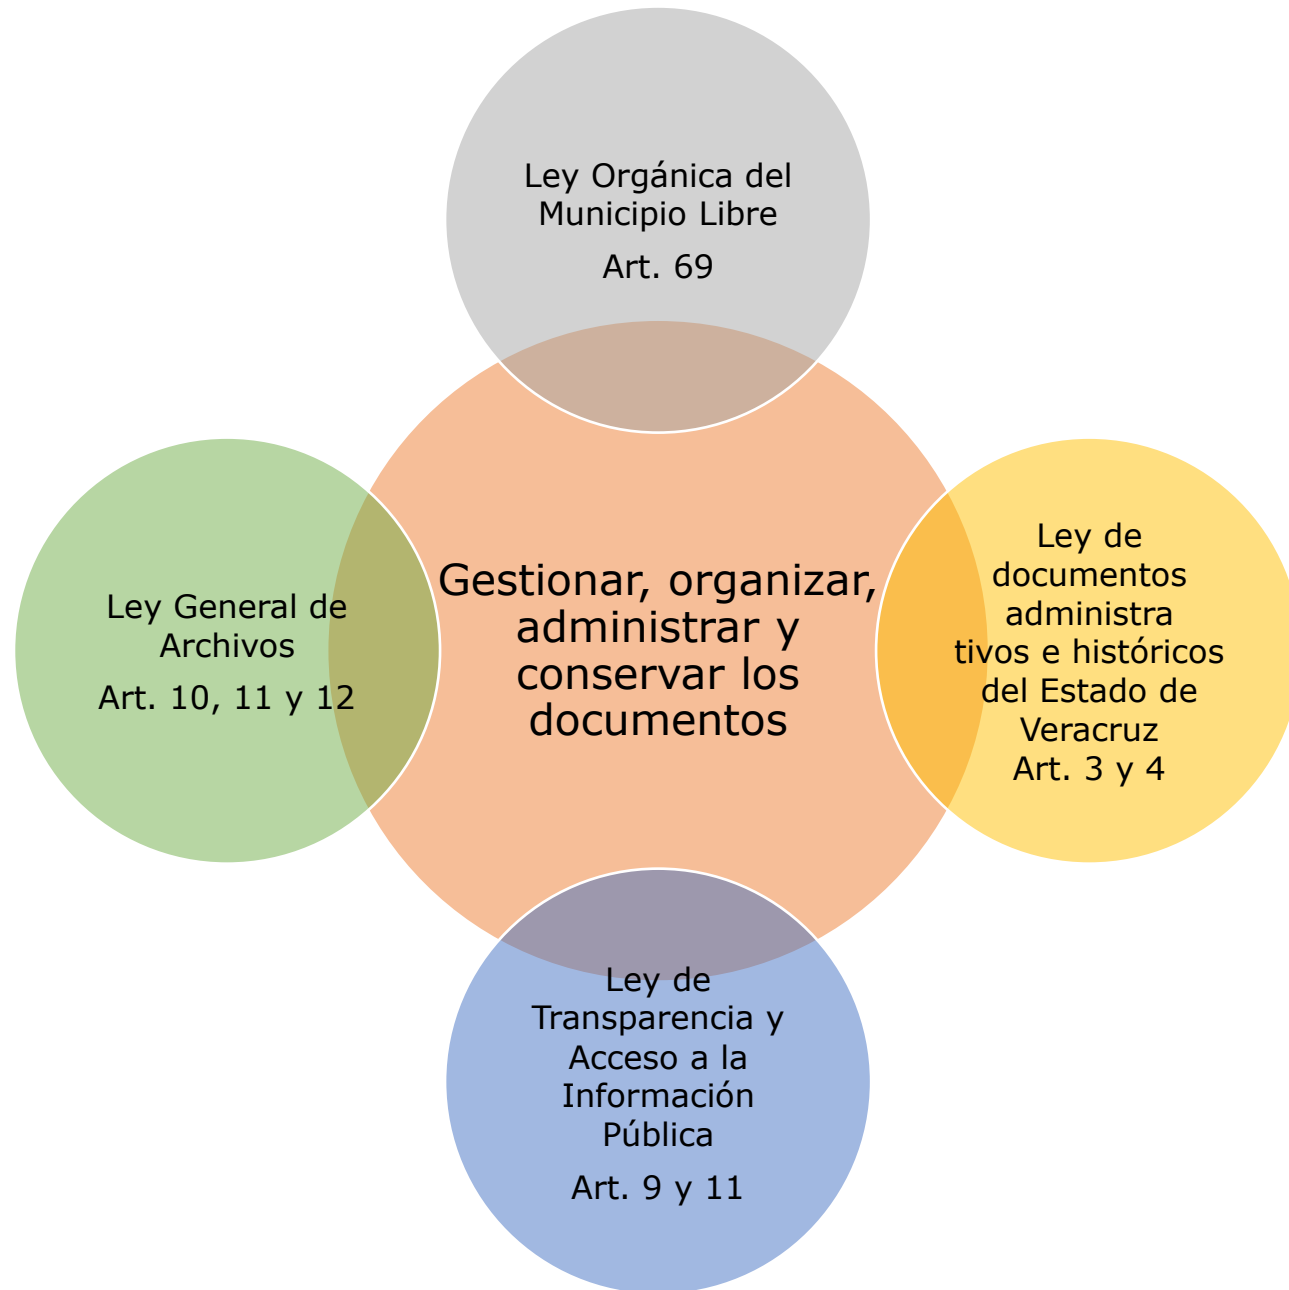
Ley Orgánica del Municipio Libre

Art. 69

Gestionar, organizar, administrar y conservar los documentos

Ley General de Archivos

Art. 10, 11 y 12

Ley de documentos administra tivos e históricos del Estado de Veracruz
Art. 3 y 4

Ley de Transparencia y Acceso a la Información Pública

Art. 9 y 11